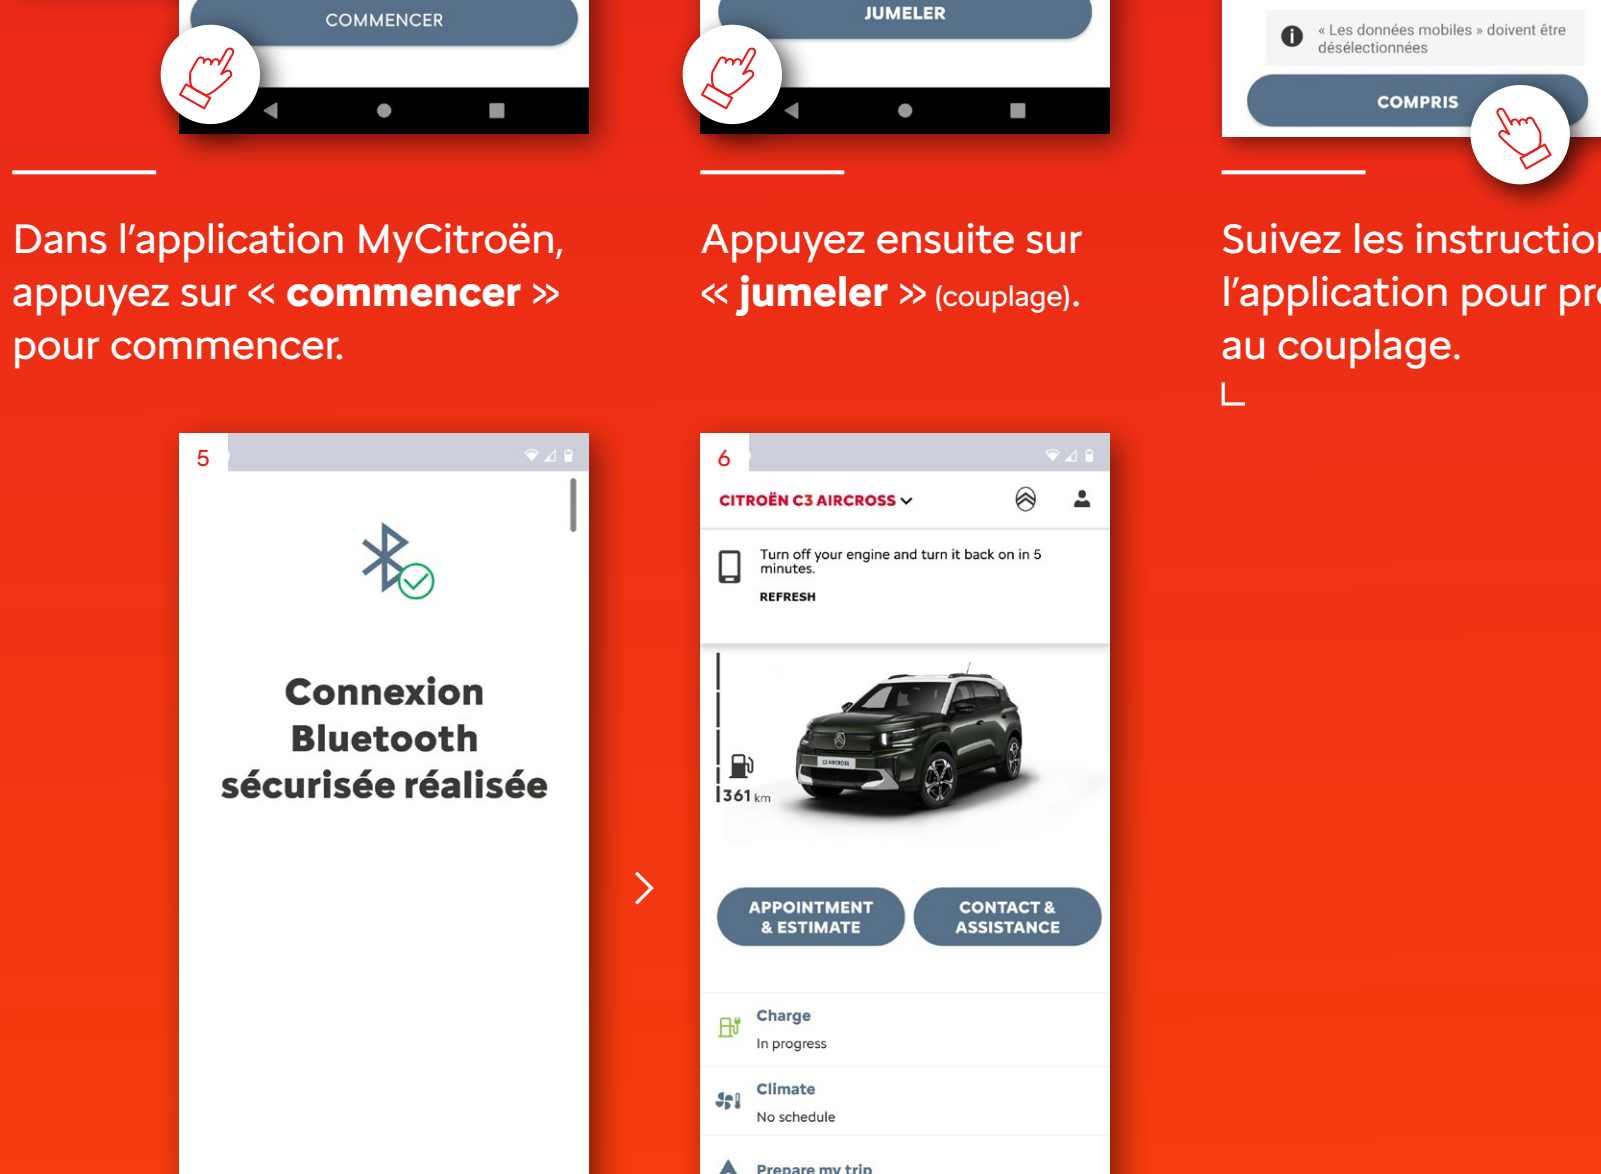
COMMENCER

JUMELER

« Les données mobiles » doivent être désélectionnées

COMPRIS

Dans l'application MyCitroën, appuyez sur « **commencer** » pour commencer.

Appuyez ensuite sur « **jumeler** » (couplage).

Suivez les instructio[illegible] l'application pour pr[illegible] au couplage.

5

Connexion Bluetooth sécurisée réalisée

6

CITROËN C3 AIRCROSS

Turn off your engine and turn it back on in 5 minutes.

REFRESH

361 km

C3 AIRCROSS

APPOINTMENT & ESTIMATE

CONTACT & ASSISTANCE

Charge

In progress

Climate

No schedule

Prepare my trip